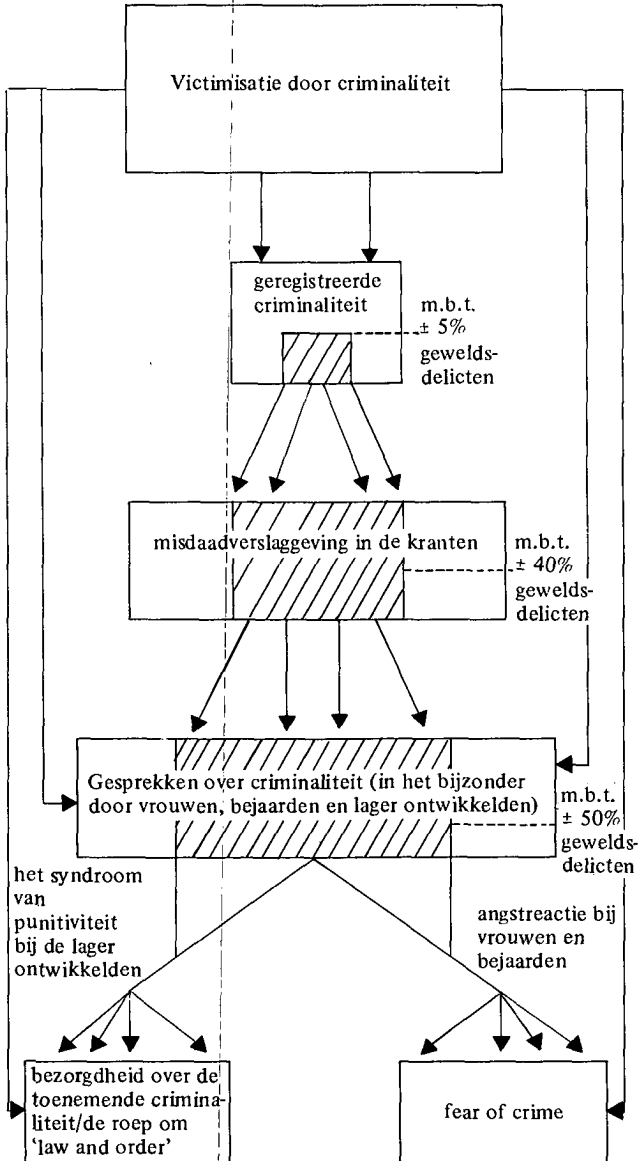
Victimisatie door criminaliteit

geregistreerde criminaliteit

m.b.t. ± 5% gewelds-delicten

misdaadverslaggeving in de kranten

m.b.t. ± 40% gewelds-delicten

Gesprekken over criminaliteit (in het bijzonder door vrouwen, bejaarden en lager ontwikkelden)

m.b.t. ± 50% gewelds-delicten

het syndroom van punitiviteit bij de lager ontwikkelden

angstreactie bij vrouwen en bejaarden

bezorgdheid over de toenemende criminaliteit/de roep om 'law and order'

fear of crime